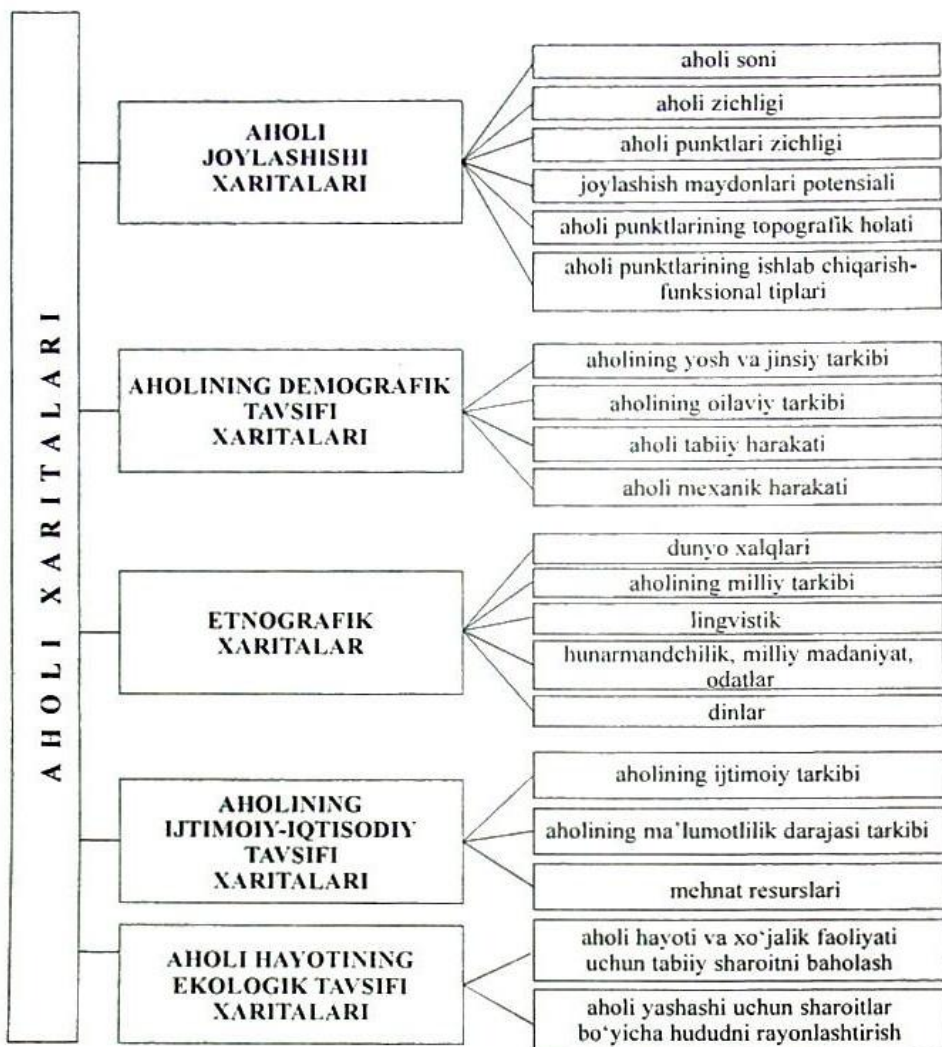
AHOLI XARITALARI

AHOLI JOYLASHISHI XARITALARI

aholi soni

aholi zichligi

aholi punktlari zichligi

joylashish maydonlari potensiali

aholi punktlarining topografik holati

aholi punktlarining ishlab chiqarish-funksional tiplari

AHOLINING DEMOGRAFIK TAVSIFI XARITALARI

aholining yosh va jinsiy tarkibi

aholining oilaviy tarkibi

aholi tabiiy harakati

aholi mexanik harakati

ETNOGRAFIK XARITALAR

dunyo xalqlari

aholining milliy tarkibi

lingvistik

hunarmandchilik, milliy madaniyat, odatlar

dinlar

AHOLINING IJTIMOIY-IQTISODIY TAVSIFI XARITALARI

aholining ijtimoiy tarkibi

aholining ma'lumotlilik darajasi tarkibi

mehnat resurslari

AHOLI HAYOTINING EKOLOGIK TAVSIFI XARITALARI

aholi hayoti va xo'jalik faoliyati uchun tabiiy sharoitni baholash

aholi yashashi uchun sharoitlar bo'yicha hududni rayonlashtirish